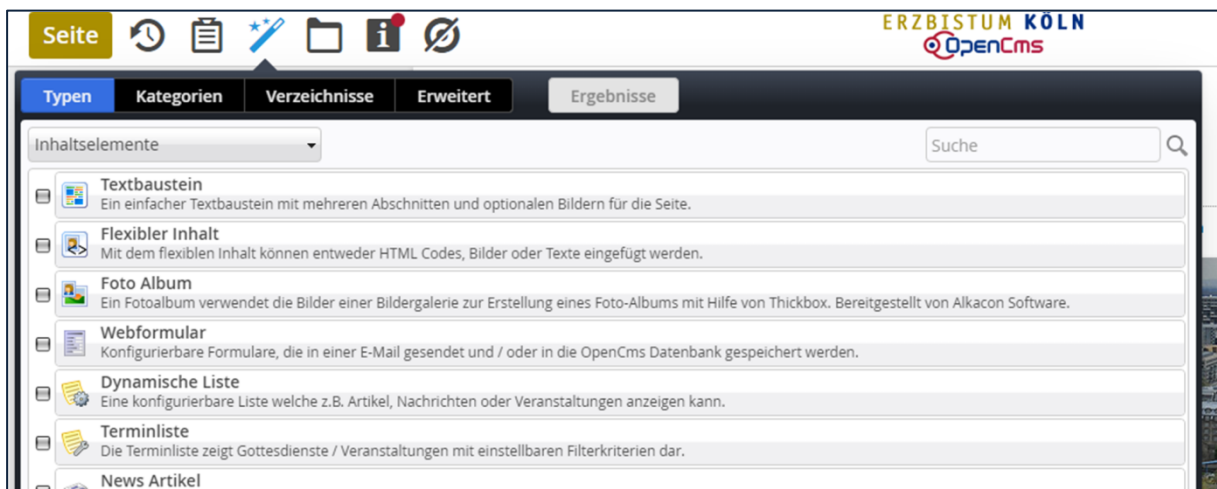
Seite

ERZBISTUM KÖLN
OpenCms

Typen
Kategorien
Verzeichnisse
Erweitert
Ergebnisse

Inhaltselemente

Suche

Textbaustein
Ein einfacher Textbaustein mit mehreren Abschnitten und optionalen Bildern für die Seite.

Flexibler Inhalt
Mit dem flexiblen Inhalt können entweder HTML Codes, Bilder oder Texte eingefügt werden.

Foto Album
Ein Fotoalbum verwendet die Bilder einer Bildergalerie zur Erstellung eines Foto-Albums mit Hilfe von Thickbox. Bereitgestellt von Alkacon Software.

Webformular
Konfigurierbare Formulare, die in einer E-Mail gesendet und / oder in die OpenCms Datenbank gespeichert werden.

Dynamische Liste
Eine konfigurierbare Liste welche z.B. Artikel, Nachrichten oder Veranstaltungen anzeigen kann.

Terminliste
Die Terminliste zeigt Gottesdienste / Veranstaltungen mit einstellbaren Filterkriterien dar.

News Artikel